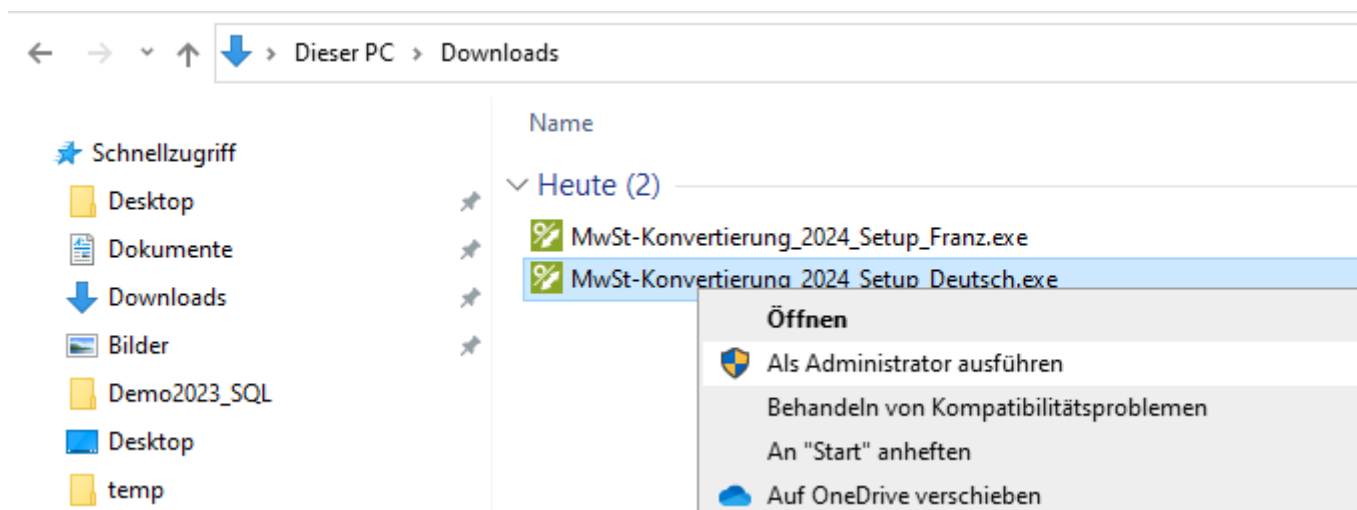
Dieser PC > Downloads

Schnellzugriff
Desktop
Dokumente
Downloads
Bilder
Demo2023_SQL
Desktop
temp

Name

Heute (2)
MwSt-Konvertierung_2024_Setup_Franz.exe
MwSt-Konvertierung_2024_Setup_Deutsch.exe

Öffnen
Als Administrator ausführen
Behandeln von Kompatibilitätsproblemen
An "Start" anheften
Auf OneDrive verschieben